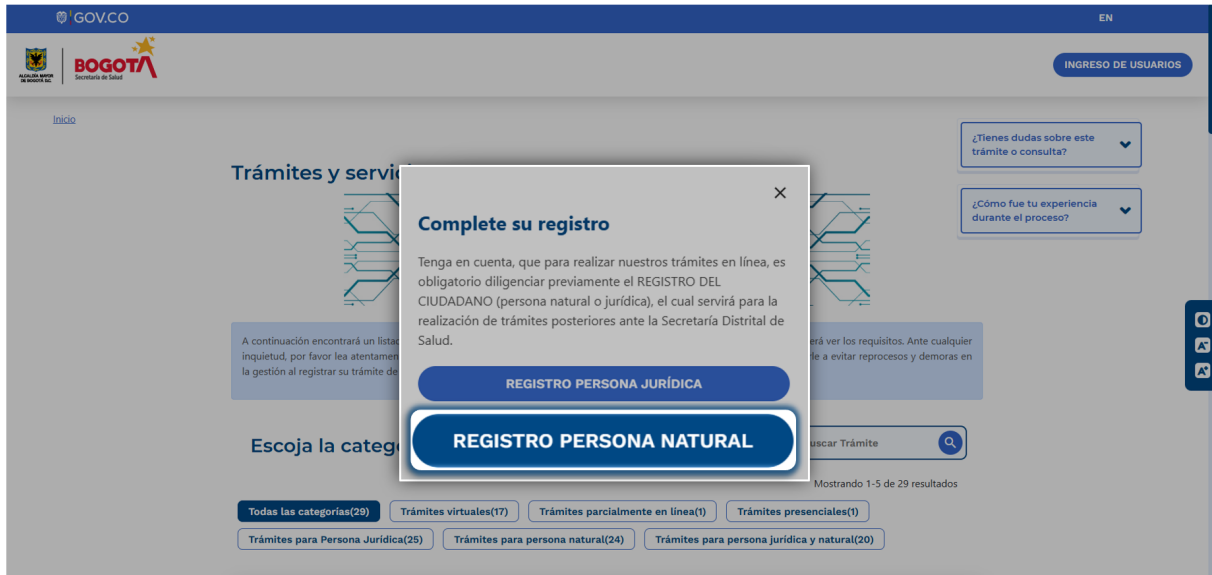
GOV.CO

EN

ALCALDÍA MAYOR DE BOGOTÁ D.C.

BOGOTÁ
Secretaría de Salud

INGRESO DE USUARIOS

Inicio

Trámites y servic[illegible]

¿Tienes dudas sobre este trámite o consulta?

¿Cómo fue tu experiencia durante el proceso?

A continuación encontrará un listad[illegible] inquietud, por favor lea atentamen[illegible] la gestión al registrar su trámite de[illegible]

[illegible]erá ver los requisitos. Ante cualquier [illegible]de a evitar reprocesos y demoras en

×

Complete su registro

Tenga en cuenta, que para realizar nuestros trámites en línea, es obligatorio diligenciar previamente el REGISTRO DEL CIUDADANO (persona natural o jurídica), el cual servirá para la realización de trámites posteriores ante la Secretaría Distrital de Salud.

REGISTRO PERSONA JURÍDICA

REGISTRO PERSONA NATURAL

Escoja la categ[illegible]

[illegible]uscar Trámite

Mostrando 1-5 de 29 resultados

Todas las categorías(29)
Trámites virtuales(17)
Trámites parcialmente en línea(1)
Trámites presenciales(1)
Trámites para Persona Jurídica(25)
Trámites para persona natural(24)
Trámites para persona jurídica y natural(20)